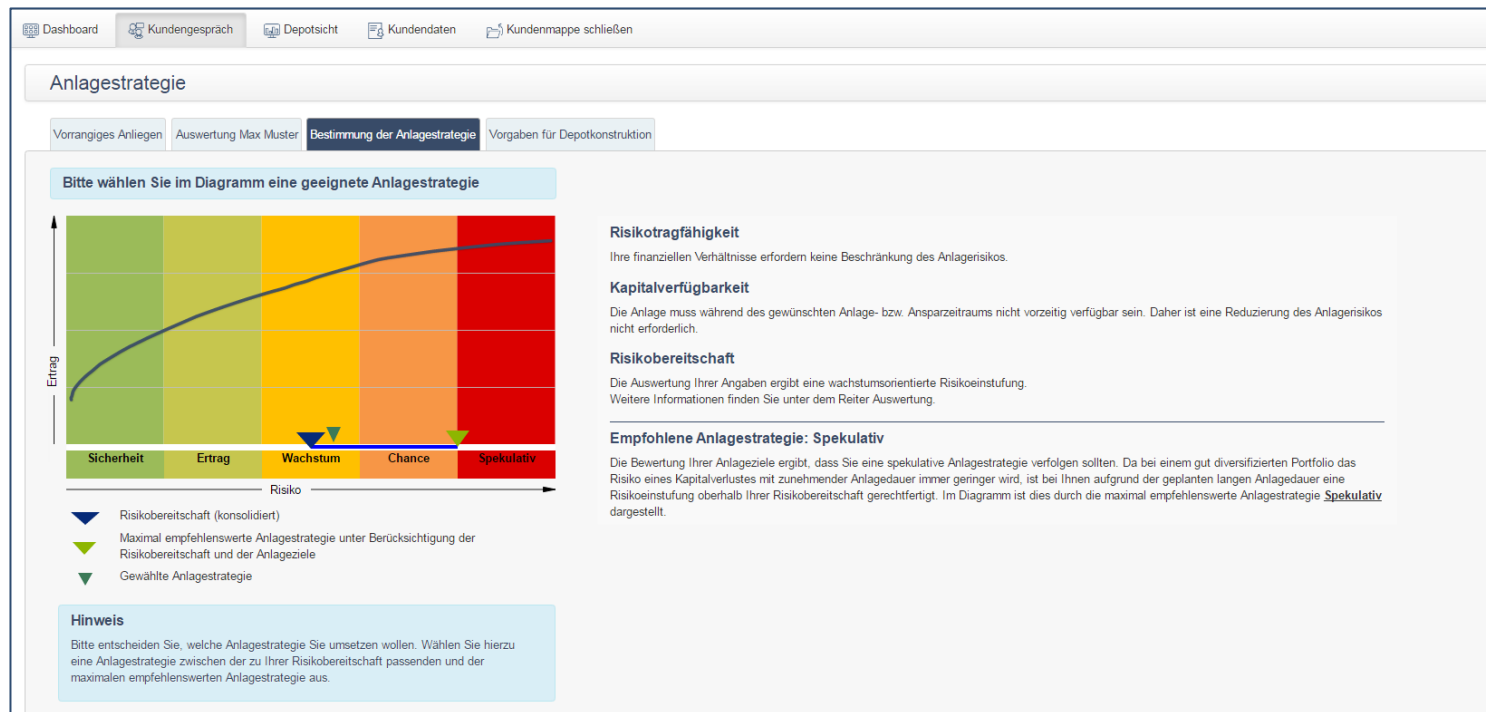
Dashboard Kundengespräch Depotsicht Kundendaten Kundenmappe schließen

Anlagestrategie

Vorrangiges Anliegen | Auswertung Max Muster | Bestimmung der Anlagestrategie | Vorgaben für Depotkonstruktion

Bitte wählen Sie im Diagramm eine geeignete Anlagestrategie

Ertrag

Sicherheit | Ertrag | Wachstum | Chance | Spekulativ

Risiko

Risikobereitschaft (konsolidiert)

Maximal empfehlenswerte Anlagestrategie unter Berücksichtigung der Risikobereitschaft und der Anlageziele

Gewählte Anlagestrategie

Hinweis

Bitte entscheiden Sie, welche Anlagestrategie Sie umsetzen wollen. Wählen Sie hierzu eine Anlagestrategie zwischen der zu Ihrer Risikobereitschaft passenden und der maximalen empfehlenswerten Anlagestrategie aus.

Risikotragfähigkeit

Ihre finanziellen Verhältnisse erfordern keine Beschränkung des Anlagerisikos.

Kapitalverfügbarkeit

Die Anlage muss während des gewünschten Anlage- bzw. Ansparzeitraums nicht vorzeitig verfügbar sein. Daher ist eine Reduzierung des Anlagerisikos nicht erforderlich.

Risikobereitschaft

Die Auswertung Ihrer Angaben ergibt eine wachstumsorientierte Risikoeinstufung.
Weitere Informationen finden Sie unter dem Reiter Auswertung.

Empfohlene Anlagestrategie: Spekulativ

Die Bewertung Ihrer Anlageziele ergibt, dass Sie eine spekulative Anlagestrategie verfolgen sollten. Da bei einem gut diversifizierten Portfolio das Risiko eines Kapitalverlustes mit zunehmender Anlagedauer immer geringer wird, ist bei Ihnen aufgrund der geplanten langen Anlagedauer eine Risikoeinstufung oberhalb Ihrer Risikobereitschaft gerechtfertigt. Im Diagramm ist dies durch die maximal empfehlenswerte Anlagestrategie Spekulativ dargestellt.